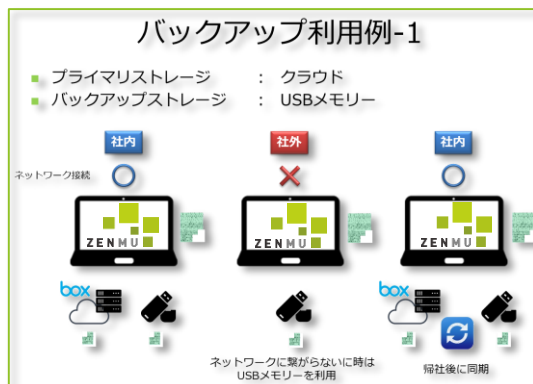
バックアップ利用例-1

プライマリストレージ　：　クラウド
バックアップストレージ　：　USBメモリー

社内
ネットワーク接続
ZENMU
box

社外
ZENMU
ネットワークに繋がらないに時はUSBメモリーを利用

社内
ZENMU
box
帰社後に同期